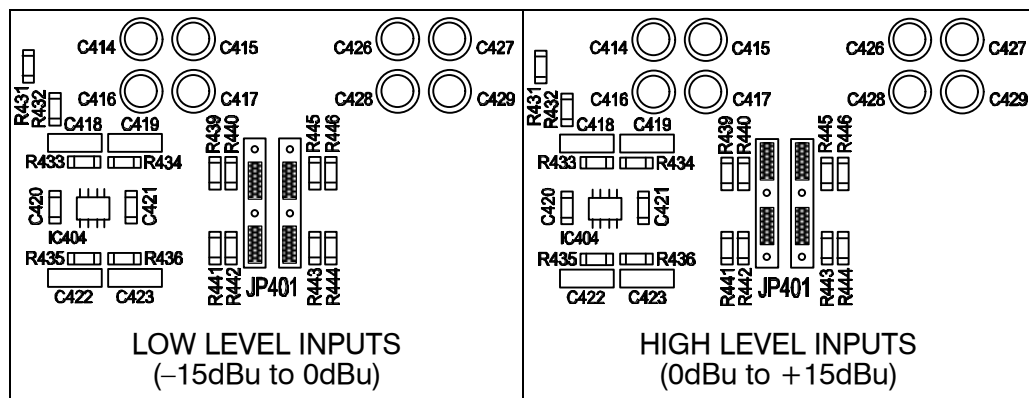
C414 C415 C426 C427
R431 R432 C416 C417 C428 C429
C418 C419 R439 R440 R445 R446
R433 R434
C420 C421
IC404
R435 R436
C422 C423 R441 R442 JP401 R443 R444

LOW LEVEL INPUTS
(−15dBu to 0dBu)

C414 C415 C426 C427
R431 R432 C416 C417 C428 C429
C418 C419 R439 R440 R445 R446
R433 R434
C420 C421
IC404
R435 R436
C422 C423 R441 R442 JP401 R443 R444

HIGH LEVEL INPUTS
(0dBu to +15dBu)